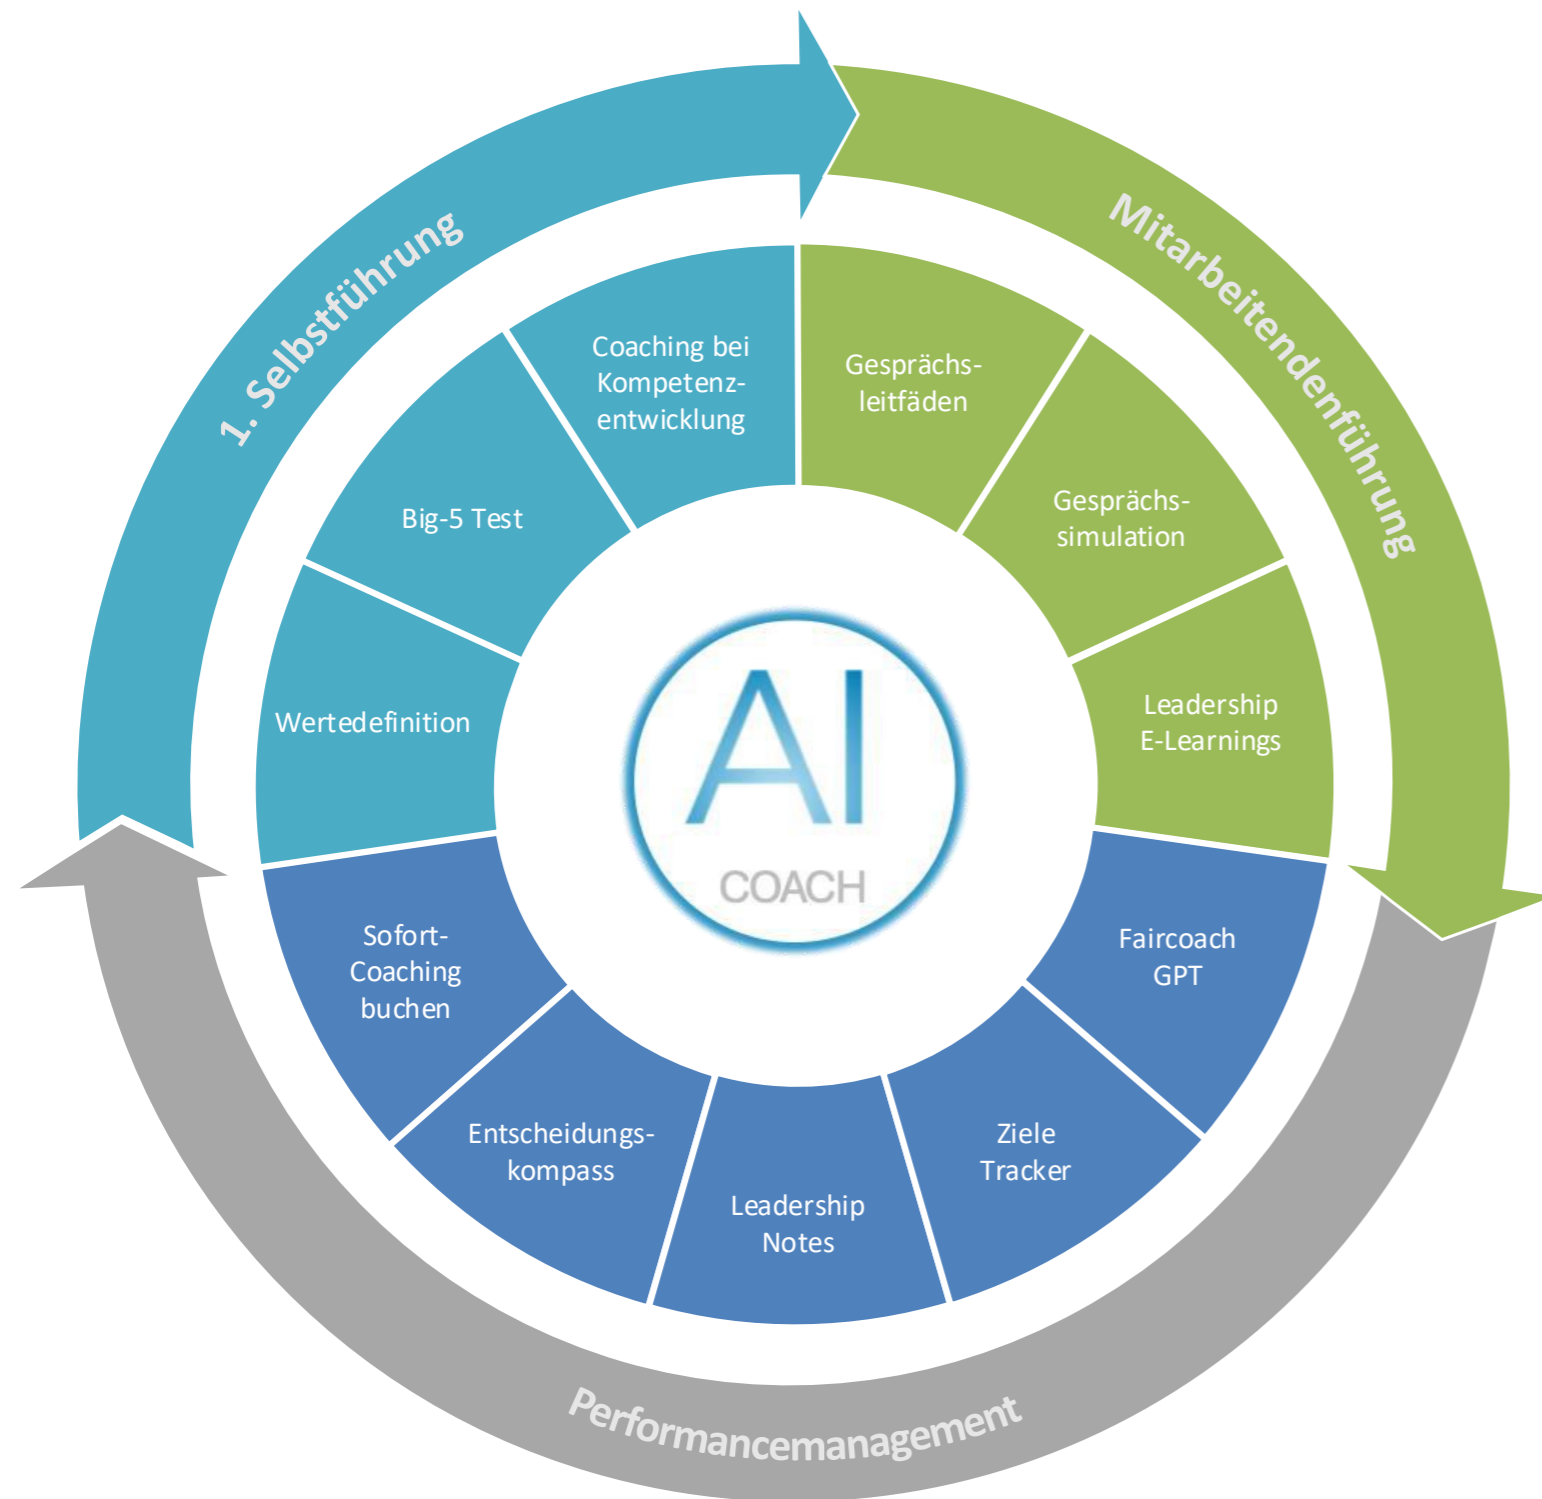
1. Selbstführung

Mitarbeitendenführung

Performancemanagement

Coaching bei Kompetenz-entwicklung

Big-5 Test

Wertedefinition

Gesprächs-leitfäden

Gesprächs-simulation

Leadership E-Learnings

Faircoach GPT

Ziele Tracker

Leadership Notes

Entscheidungs-kompass

Sofort-Coaching buchen

AI
COACH